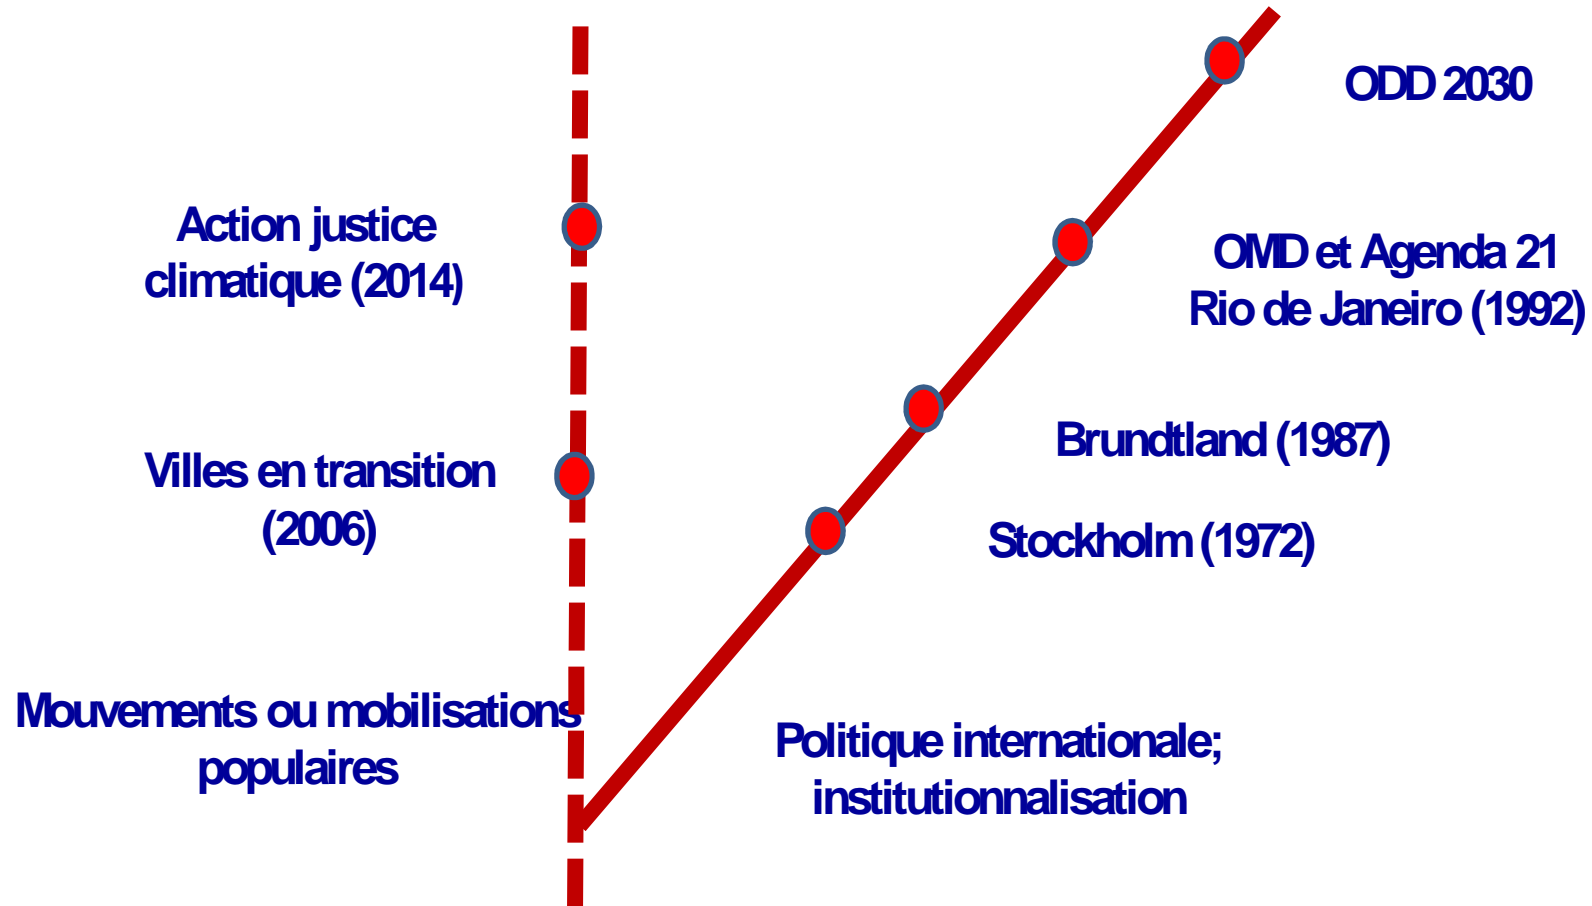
ODD 2030

Action justice climatique (2014)

OMD et Agenda 21 Rio de Janeiro (1992)

Brundtland (1987)

Villes en transition (2006)

Stockholm (1972)

Mouvements ou mobilisations populaires

Politique internationale; institutionnalisation